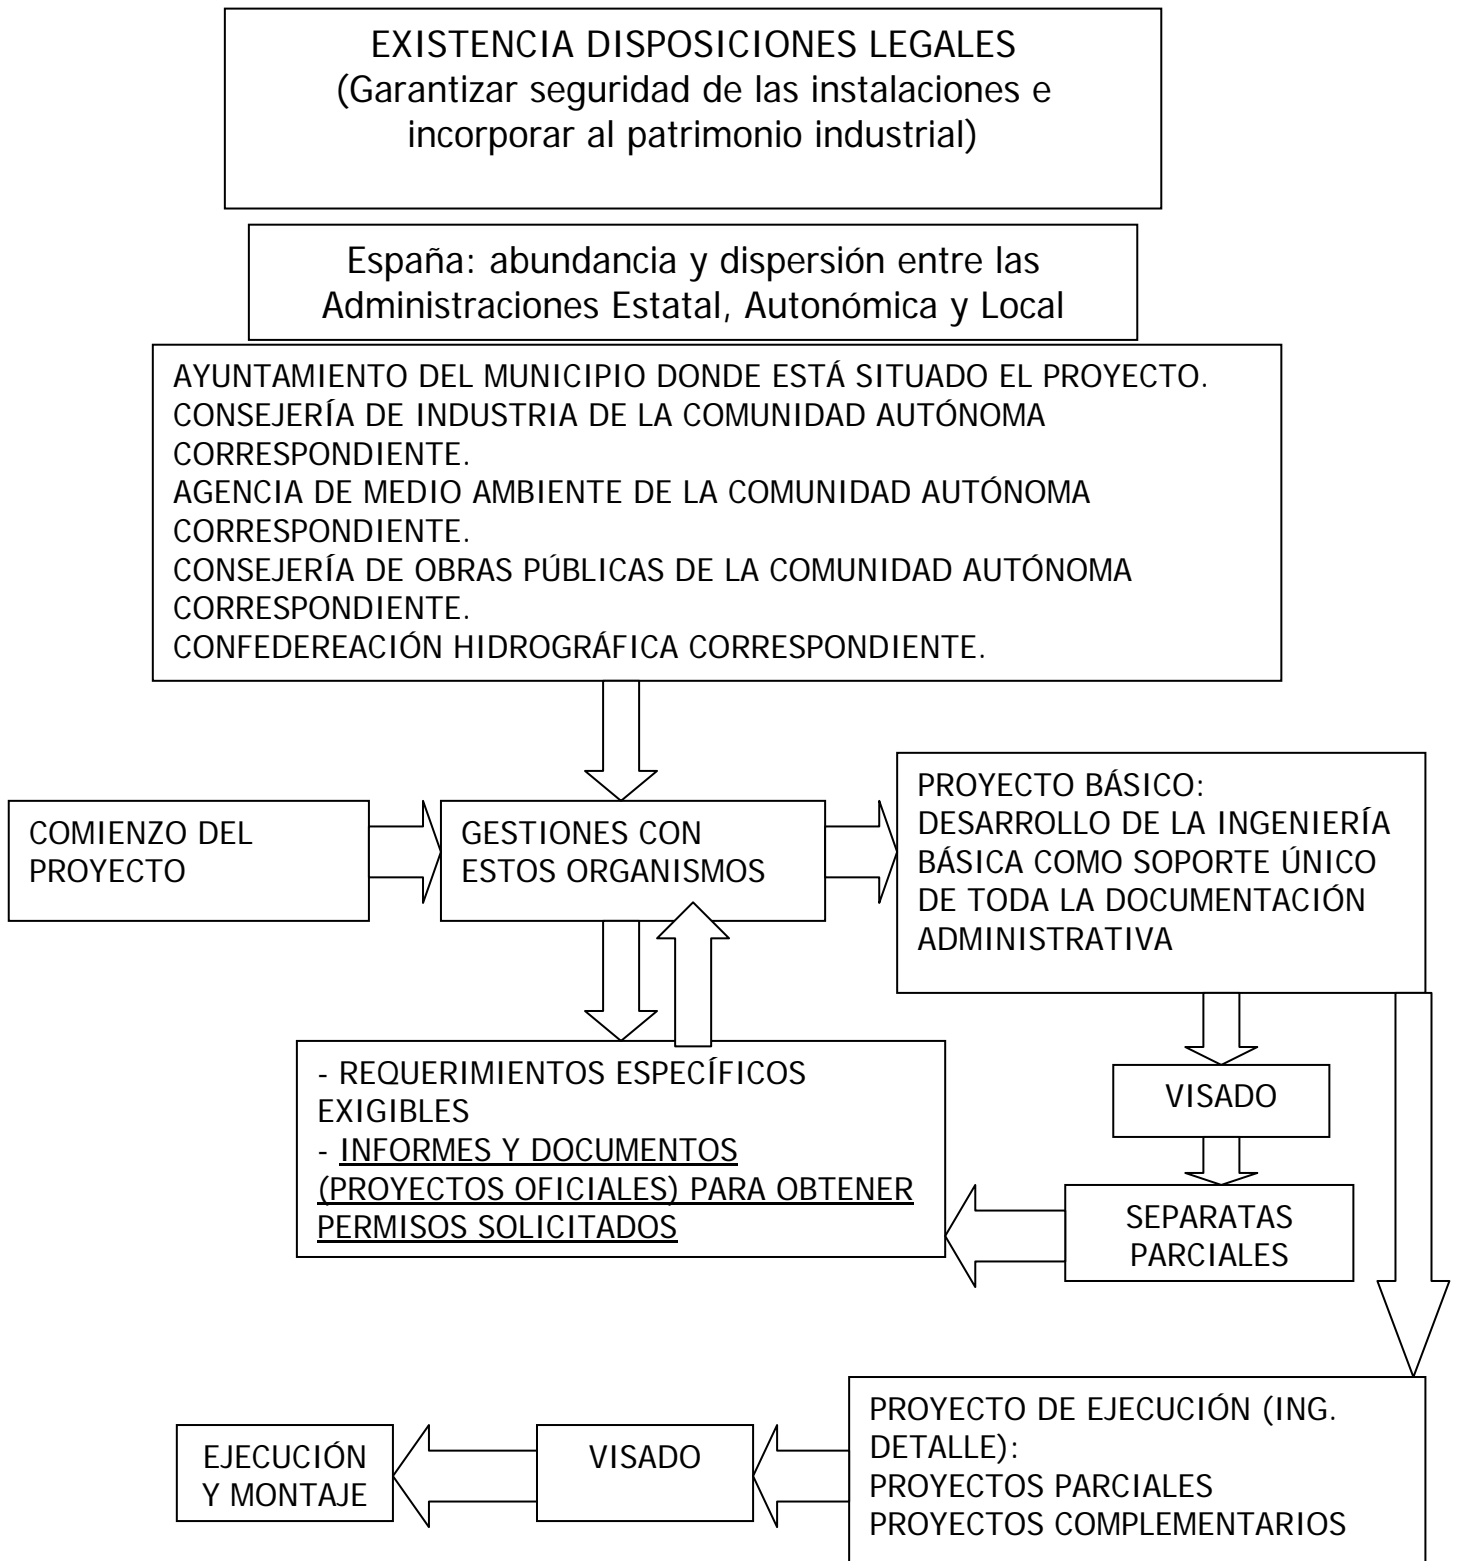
EXISTENCIA DISPOSICIONES LEGALES
(Garantizar seguridad de las instalaciones e incorporar al patrimonio industrial)

España: abundancia y dispersión entre las Administraciones Estatal, Autonómica y Local

AYUNTAMIENTO DEL MUNICIPIO DONDE ESTÁ SITUADO EL PROYECTO.
CONSEJERÍA DE INDUSTRIA DE LA COMUNIDAD AUTÓNOMA CORRESPONDIENTE.
AGENCIA DE MEDIO AMBIENTE DE LA COMUNIDAD AUTÓNOMA CORRESPONDIENTE.
CONSEJERÍA DE OBRAS PÚBLICAS DE LA COMUNIDAD AUTÓNOMA CORRESPONDIENTE.
CONFEDEREACIÓN HIDROGRÁFICA CORRESPONDIENTE.

COMIENZO DEL PROYECTO

GESTIONES CON ESTOS ORGANISMOS

PROYECTO BÁSICO:
DESARROLLO DE LA INGENIERÍA BÁSICA COMO SOPORTE ÚNICO DE TODA LA DOCUMENTACIÓN ADMINISTRATIVA

- REQUERIMIENTOS ESPECÍFICOS EXIGIBLES
- INFORMES Y DOCUMENTOS (PROYECTOS OFICIALES) PARA OBTENER PERMISOS SOLICITADOS

VISADO

SEPARATAS PARCIALES

PROYECTO DE EJECUCIÓN (ING. DETALLE):
PROYECTOS PARCIALES
PROYECTOS COMPLEMENTARIOS

VISADO

EJECUCIÓN Y MONTAJE